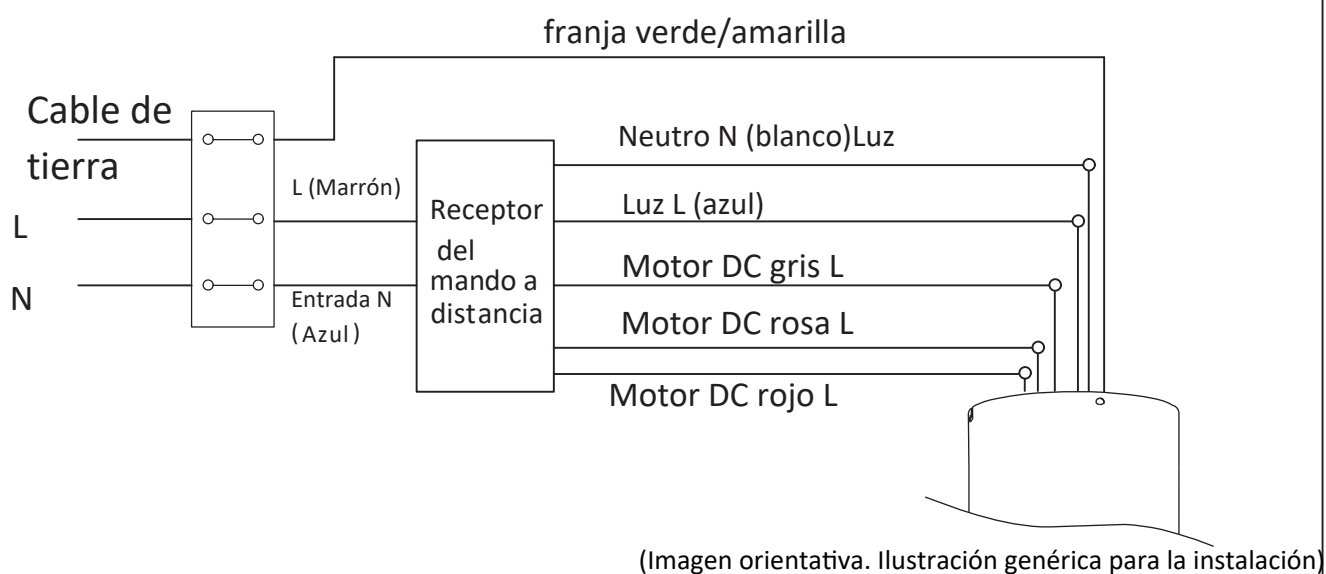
franja verde/amarilla

Cable de tierra

L

N

L (Marrón)

Entrada N (Azul)

Receptor del mando a distancia

Neutro N (blanco)Luz

Luz L (azul)

Motor DC gris L

Motor DC rosa L

Motor DC rojo L

(Imagen orientativa. Ilustración genérica para la instalación)